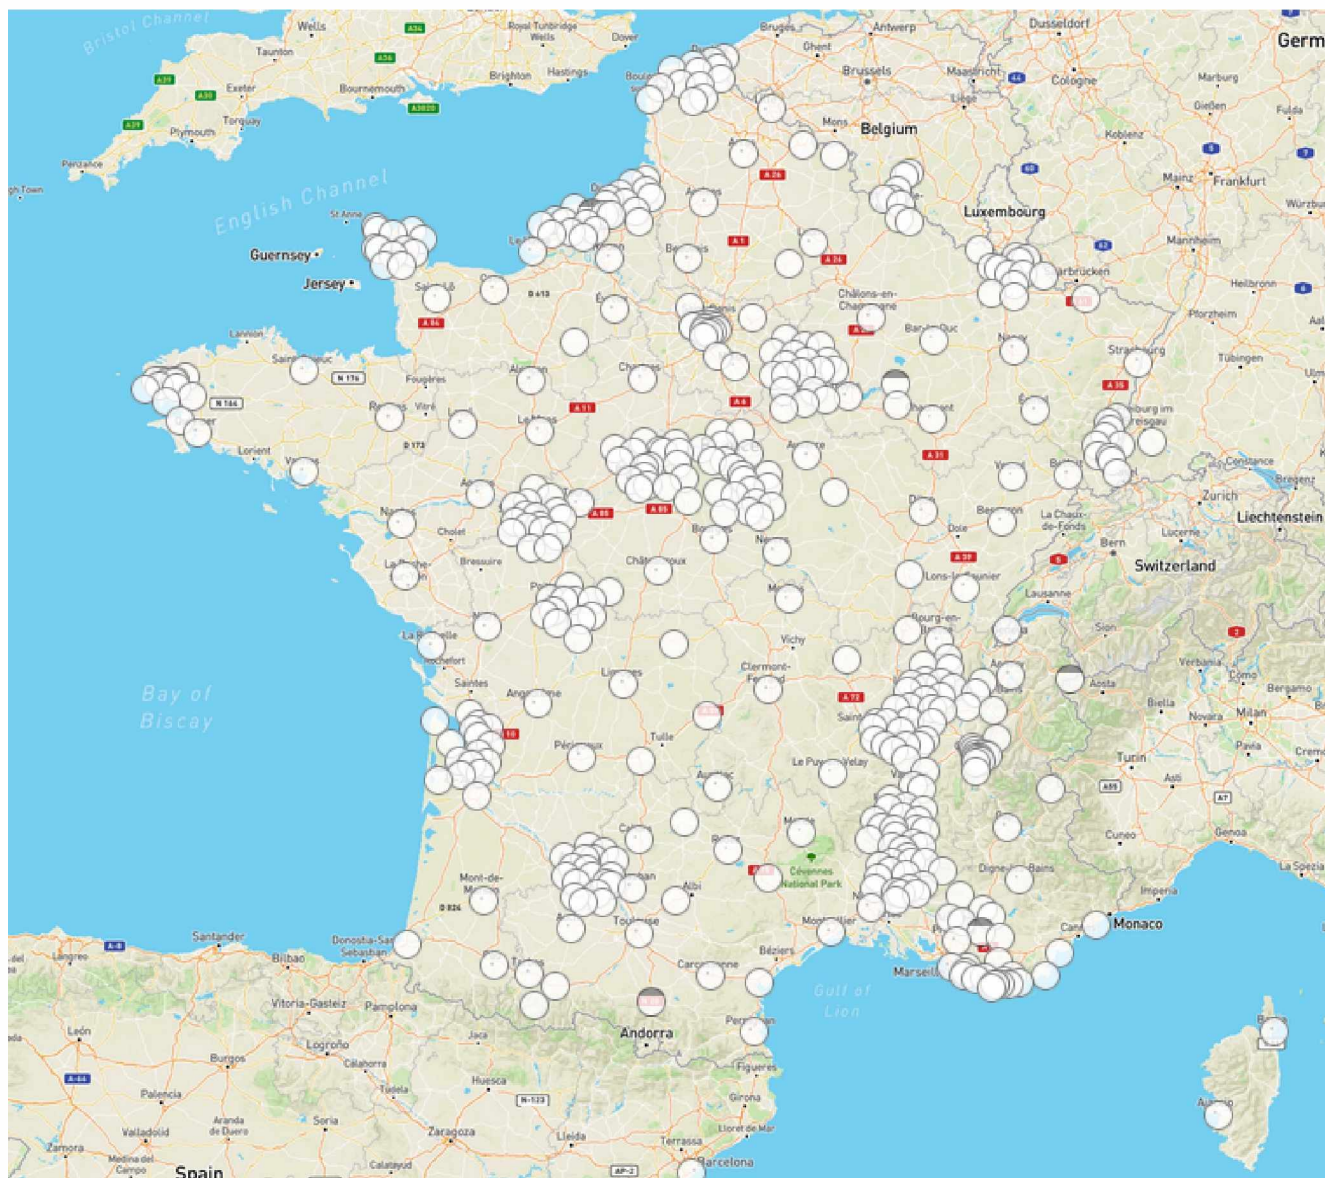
Bristol Channel
Wells
Taunton
Exeter
Torquay
Plymouth
Penzance
Bournemouth
Brighton
Hastings
Royal Tunbridge Wells
Dover
Bruges
Ghent
Antwerp
Brussels
Maastricht
Liège
Dusseldorf
Cologne
Germ
Marburg
Gießen
Fulda
Koblenz
Mainz
Frankfurt
Würzbu
Mannheim
Heilbronn
Pforzheim
Tübingen
Belgium
Mons
Luxembourg
English Channel
Guernsey
Jersey
Saarbrücken
Châlons-en-Champagne
Bar-le-Duc
Nancy
Strasbourg
Freiburg im Breisgau
Constance
Bregenz
Zurich
Liechtenstein
Lucerne
Bern
Switzerland
La Chaux-de-Fonds
Besançon
Dole
Lons-le-Saunier
Lausanne
Sion
Bourg-en-
Vichy
Clermont-Ferrand
Saint
Le Puy-en-Velay
Aosta
Biella
Novara
Milan
Bergamo
Verbania
Como
Pavia
Turin
Asti
Cuneo
Genoa
La Spezia
Imperia
Monaco
Digne-les-Bains
Cévennes National Park
Montpellier
Marseille
Béziers
Carcassonne
Perpignan
Gulf of Lion
Andorra
Figueres
Girona
Lloret de Mar
Terrassa
Barcelona
Bay of Biscay
Saintes
Rochefort
La Rochelle
Bressuire
Cholet
Nantes
Angoulême
Périgueux
Tulle
Limoges
Châteauroux
Bourges
Nevers
Aurillac
Albi
Toulouse
Mont-de-Marsan
Donostia-San Sebastián
Bilbao
Santander
Vitoria-Gasteiz
Pamplona
Logroño
Calahorra
Tudela
Huesca
Jaca
Zaragoza
Lleida
Soria
Calatayud
Burgos
Palencia
León
Valladolid
Aranda de Duero
Zamora
Medina del Campo
Spain
Langreo
Lannion
Saint-Brieuc
Fougères
Vitré
Rennes
Lorient
Vannes
Saint-Lô
Chartres
Le Mans
Angers
Alençon
Auxerre
Dijon
Vesoul
Belfort
Ajaccio
Bastia
A 26
A 4
A 31
A 35
A 36
A 39
A 72
A 85
A 11
A 84
A 1
N 176
N 164
D 173
D 613
D 824
N-123
AP-2
A-8
A-66
A39
A30
A38
A34
A36
A3020